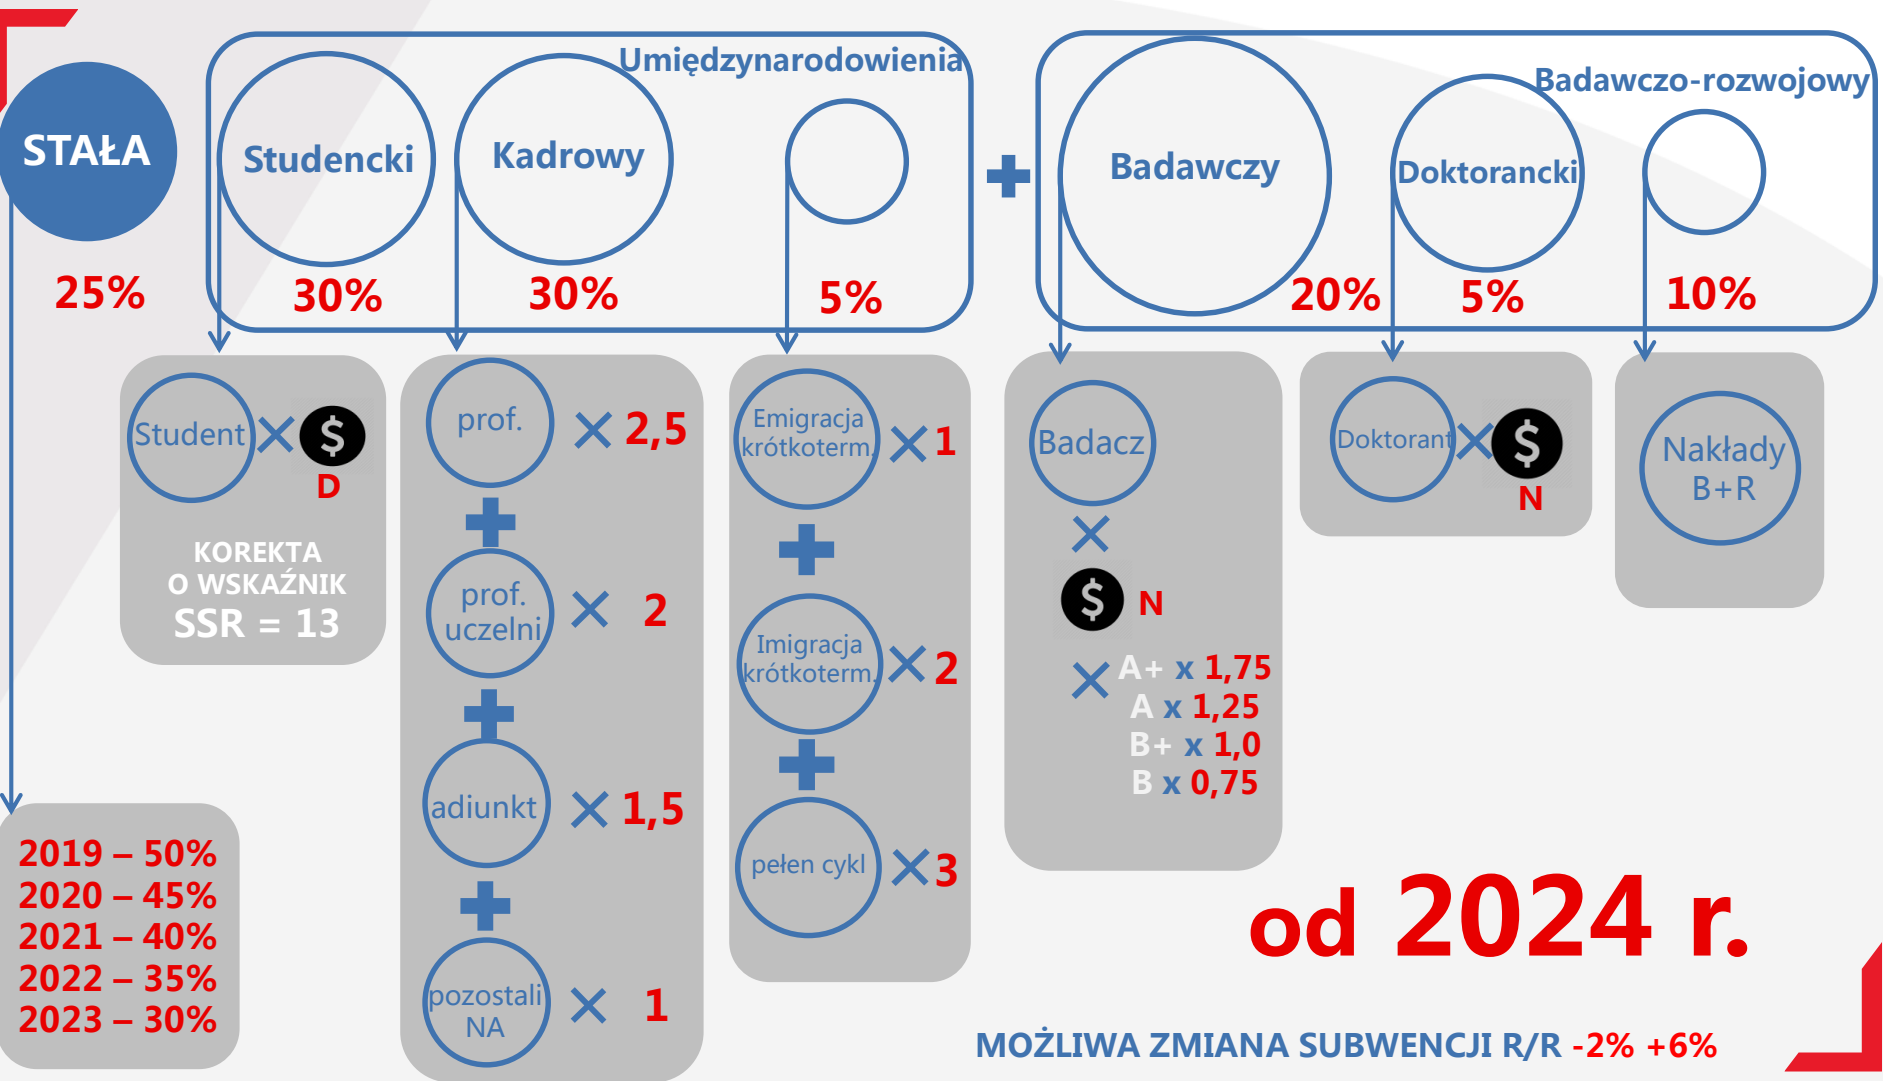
STAŁA

25%

Umiędzynarodowienia

Studencki

30%

Kadrowy

30%

5%

Badawczo-rozwojowy

Badawczy

20%

Doktorancki

5%

10%

Student × $

D

KOREKTA O WSKAŹNIK SSR = 13

prof. × 2,5

prof. uczelni × 2

adiunkt × 1,5

pozostali NA × 1

Emigracja krótkoterm. × 1

Imigracja krótkoterm. × 2

pełen cykl × 3

Badacz

×

$ N

× A+ x 1,75
A x 1,25
B+ x 1,0
B x 0,75

Doktorant × $

N

Nakłady B+R

2019 – 50%
2020 – 45%
2021 – 40%
2022 – 35%
2023 – 30%

od 2024 r.

MOŻLIWA ZMIANA SUBWENCJI R/R -2% +6%